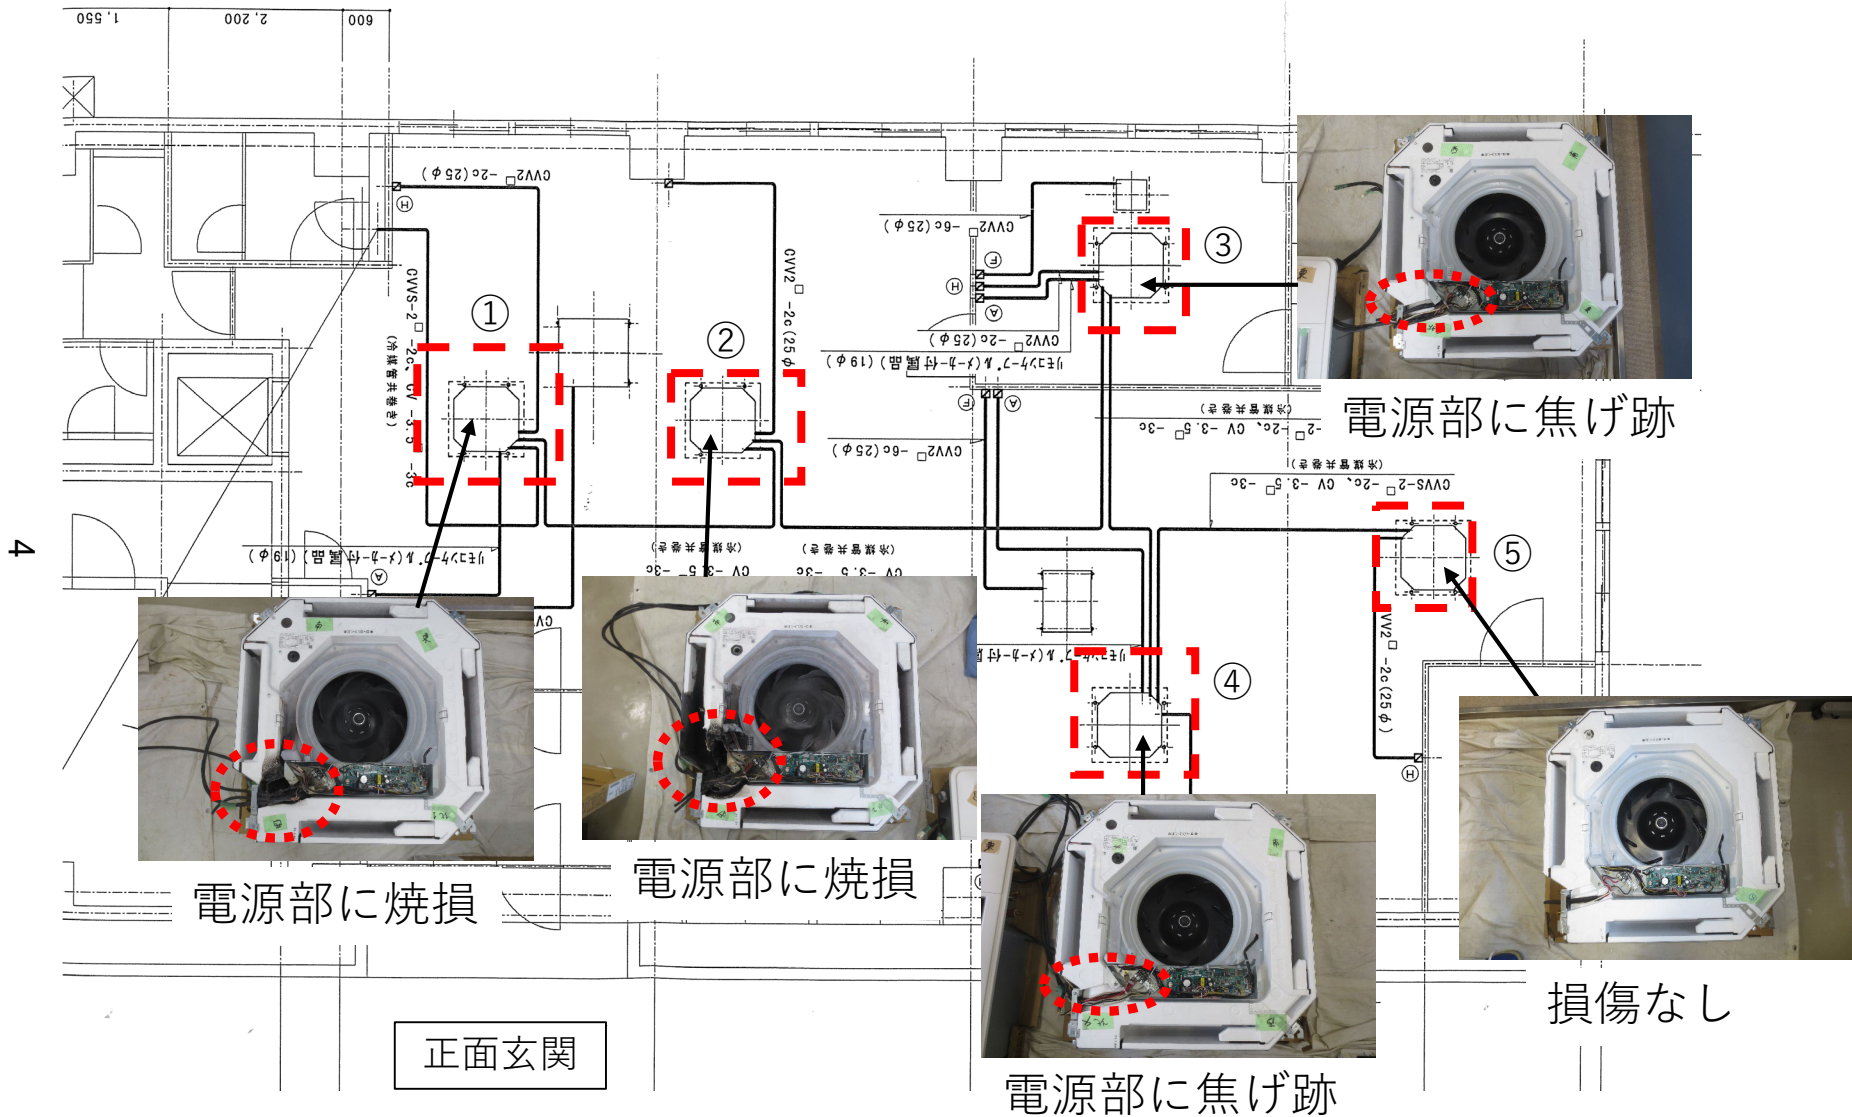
1,550
2,200
600
4
①
②
③
④
⑤
CVV2□-2c(25φ)
CVV2□-2c(25φ)
CVV2□-6c(25φ)
CVV2□-2c(25φ)
CVV2□-6c(25φ)
CVVS-2□-2c, CV-3.5□-3c
(冷媒管共巻き)
リモコンケーブル(メーカー付属品)(19φ)
リモコンケーブル(メーカー付属品)(19φ)
CVVS-2□-2c, CV-3.5□-3c
(冷媒管共巻き)
CV-3.5□-3c
(冷媒管共巻き)
電源部に焦げ跡
電源部に焼損
電源部に焼損
電源部に焦げ跡
損傷なし
正面玄関